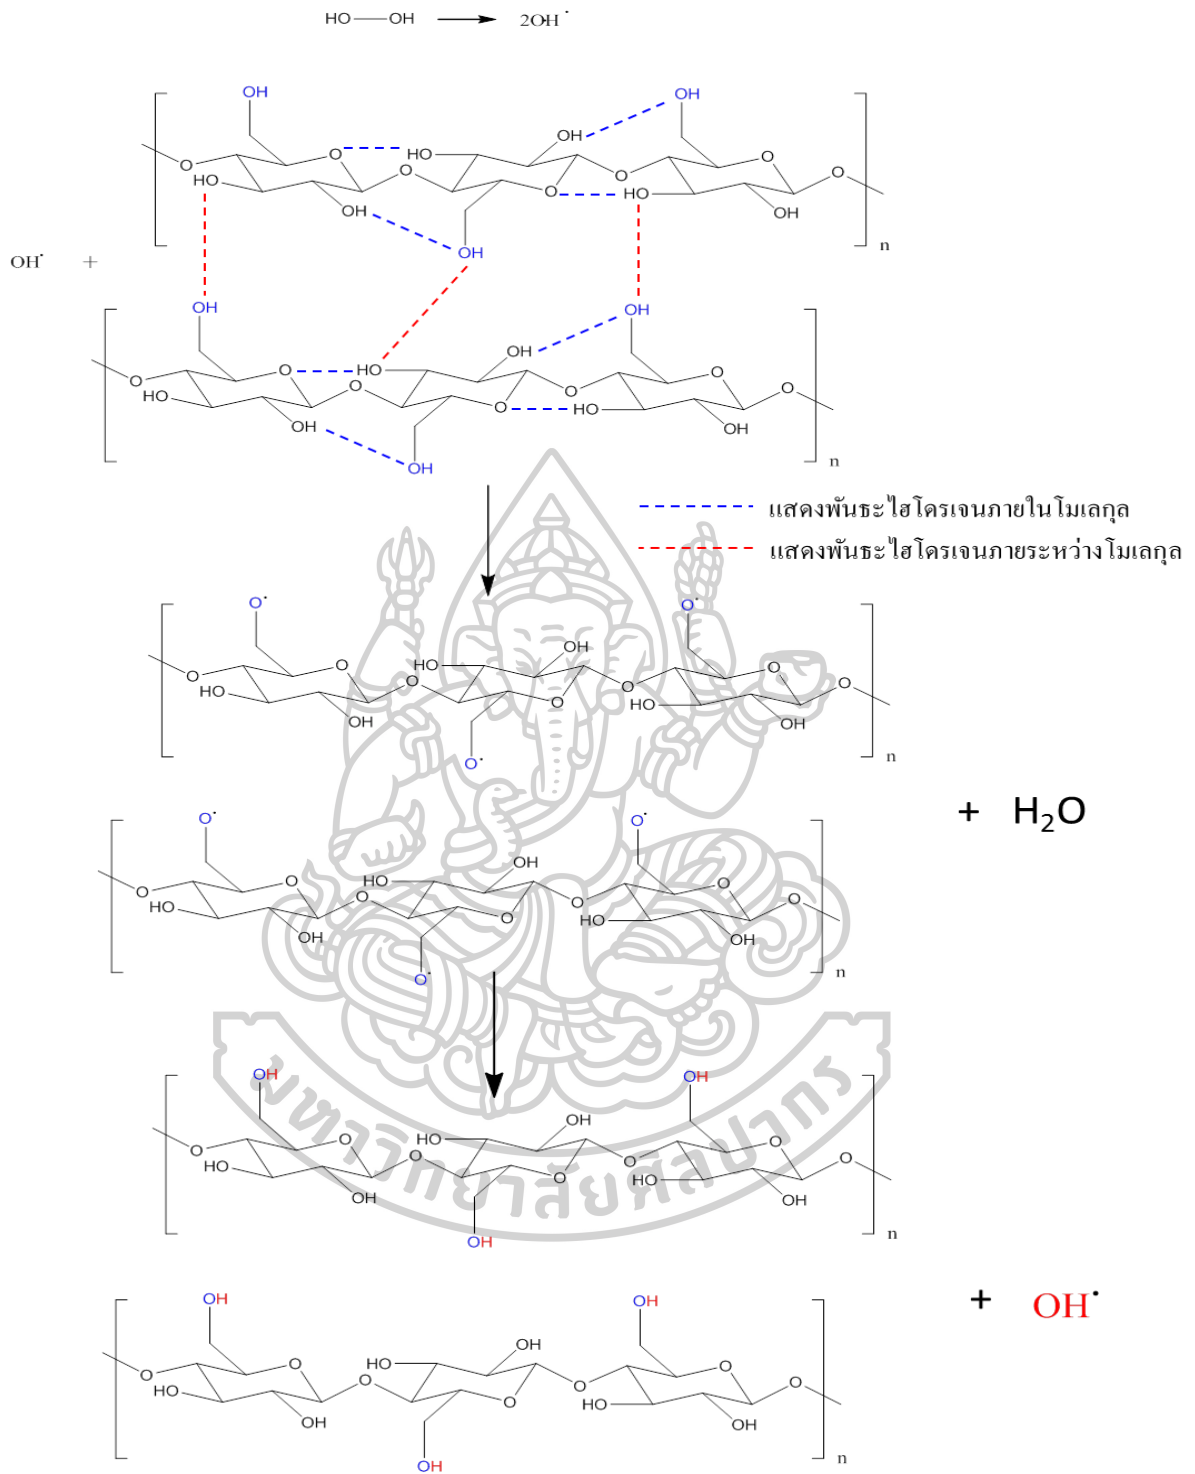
HO—OH ⟶ 2OH$^{\cdot}$

OH$^{\cdot}$ +

OH HO OH O HO O OH O HO O O HO OH OH OH n

OH O HO O O HO OH OH O HO O O HO OH OH n

แสดงพันธะไฮโดรเจนภายในโมเลกุล
แสดงพันธะไฮโดรเจนภายระหว่างโมเลกุล

O$^{\cdot}$ O HO O HO OH O O O$^{\cdot}$ O HO O OH O$^{\cdot}$ OH n

O$^{\cdot}$ O HO O HO OH O O O$^{\cdot}$ O HO O OH O$^{\cdot}$ OH n

+ $H_2O$

OH O HO O HO OH O O OH O HO O OH OH OH n

OH O HO O HO OH O O OH O HO O OH OH OH n

+ OH$^{\cdot}$

มหาวิทยาลัยศิลปากร